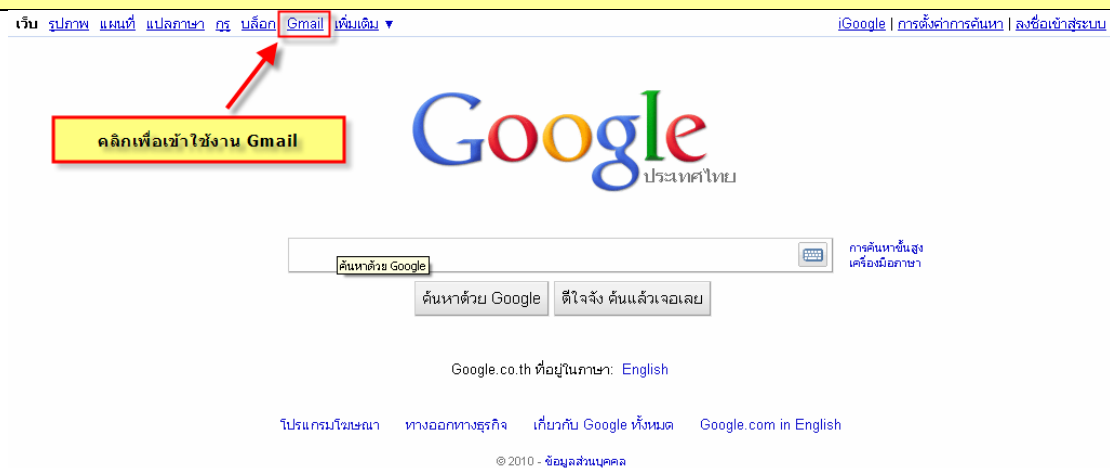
เว็บ รูปภาพ แผนที่ แปลภาษา กูรู บล็อก Gmail เพิ่มเติม ▼

iGoogle | การตั้งค่าการค้นหา | ลงชื่อเข้าสู่ระบบ

คลิกเพื่อเข้าใช้งาน Gmail

Google
ประเทศไทย

ค้นหาด้วย Google

การค้นหาขั้นสูง
เครื่องมือภาษา

ค้นหาด้วย Google   ดีใจจัง ค้นแล้วเจอเลย

Google.co.th ที่อยู่ในภาษา: English

โปรแกรมโฆษณา   ทางออกทางธุรกิจ   เกี่ยวกับ Google ทั้งหมด   Google.com in English

© 2010 - ข้อมูลส่วนบุคคล